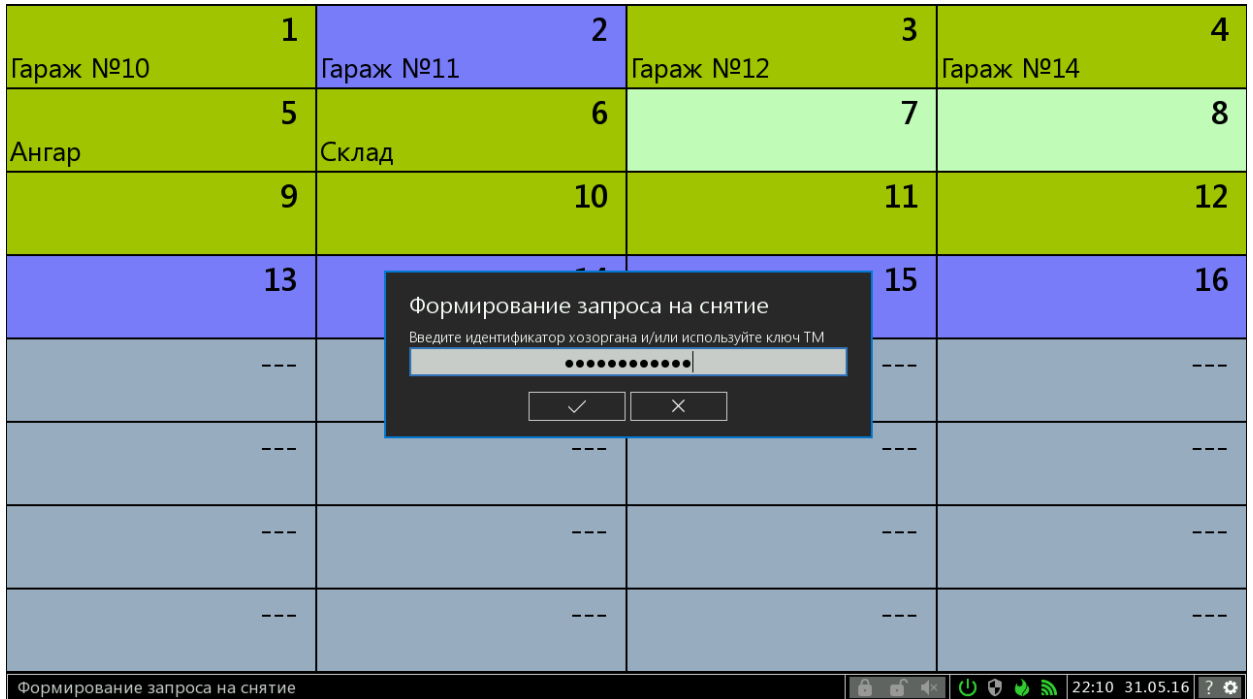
1
Гараж №10

2
Гараж №11

3
Гараж №12

4
Гараж №14

5
Ангар

6
Склад

7

8

9

10

11

12

13

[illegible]

15

16

Формирование запроса на снятие

Введите идентификатор хозоргана и/или используйте ключ ТМ

••••••••••••

✓ ×

---

---

---

---

---

---

---

---

---

---

---

---

---

---

Формирование запроса на снятие

22:10 31.05.16 ?